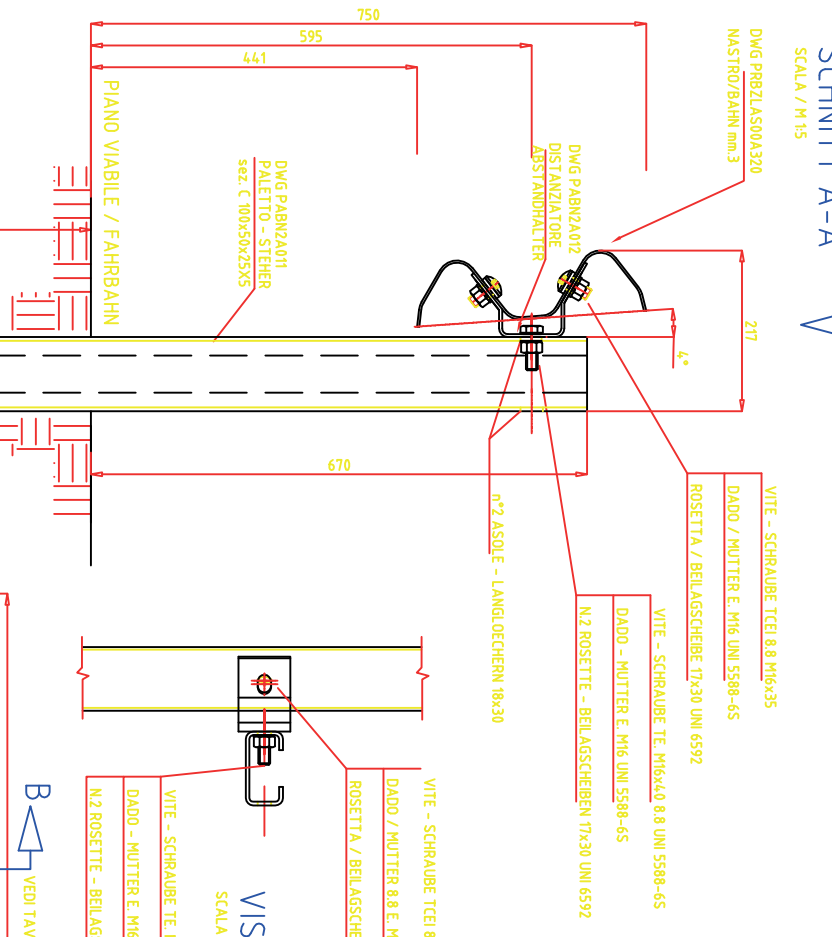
750
595
441
SCHNITT A-A
SCALA / M 1:5
DWG PRBZLAS00A320
NASTRO/BAHN mm.3
PIANO VIABILE / FAHRBAHN
DWG PABN2A011
PALETTO - STEHER
sez. C 100x50x25x5
DWG PABN2A012
DISTANZIATORE
ABSTANDHALTER
217
4°
670
n°2 ASOLE - LANGLOECHERN 18x30
VITE - SCHRAUBE TCEI 8.8 M16x35
DADO / MUTTER E. M16 UNI 5588-6S
ROSETTA / BEILAGSCHEIBE 17x30 UNI 6592
VITE - SCHRAUBE TE. M16x40 8.8 UNI 5588-6S
DADO - MUTTER E. M16 UNI 5588-6S
N.2 ROSETTE - BEILAGSCHEIBEN 17x30 UNI 6592
VITE - SCHRAUBE TCEI 8
DADO / MUTTER 8.8 E. M
ROSETTA / BEILAGSCHE
VITE - SCHRAUBE TE. I
DADO - MUTTER E. M16
N.2 ROSETTE - BEILAG
VIS
SCALA
B
VEDI TAV